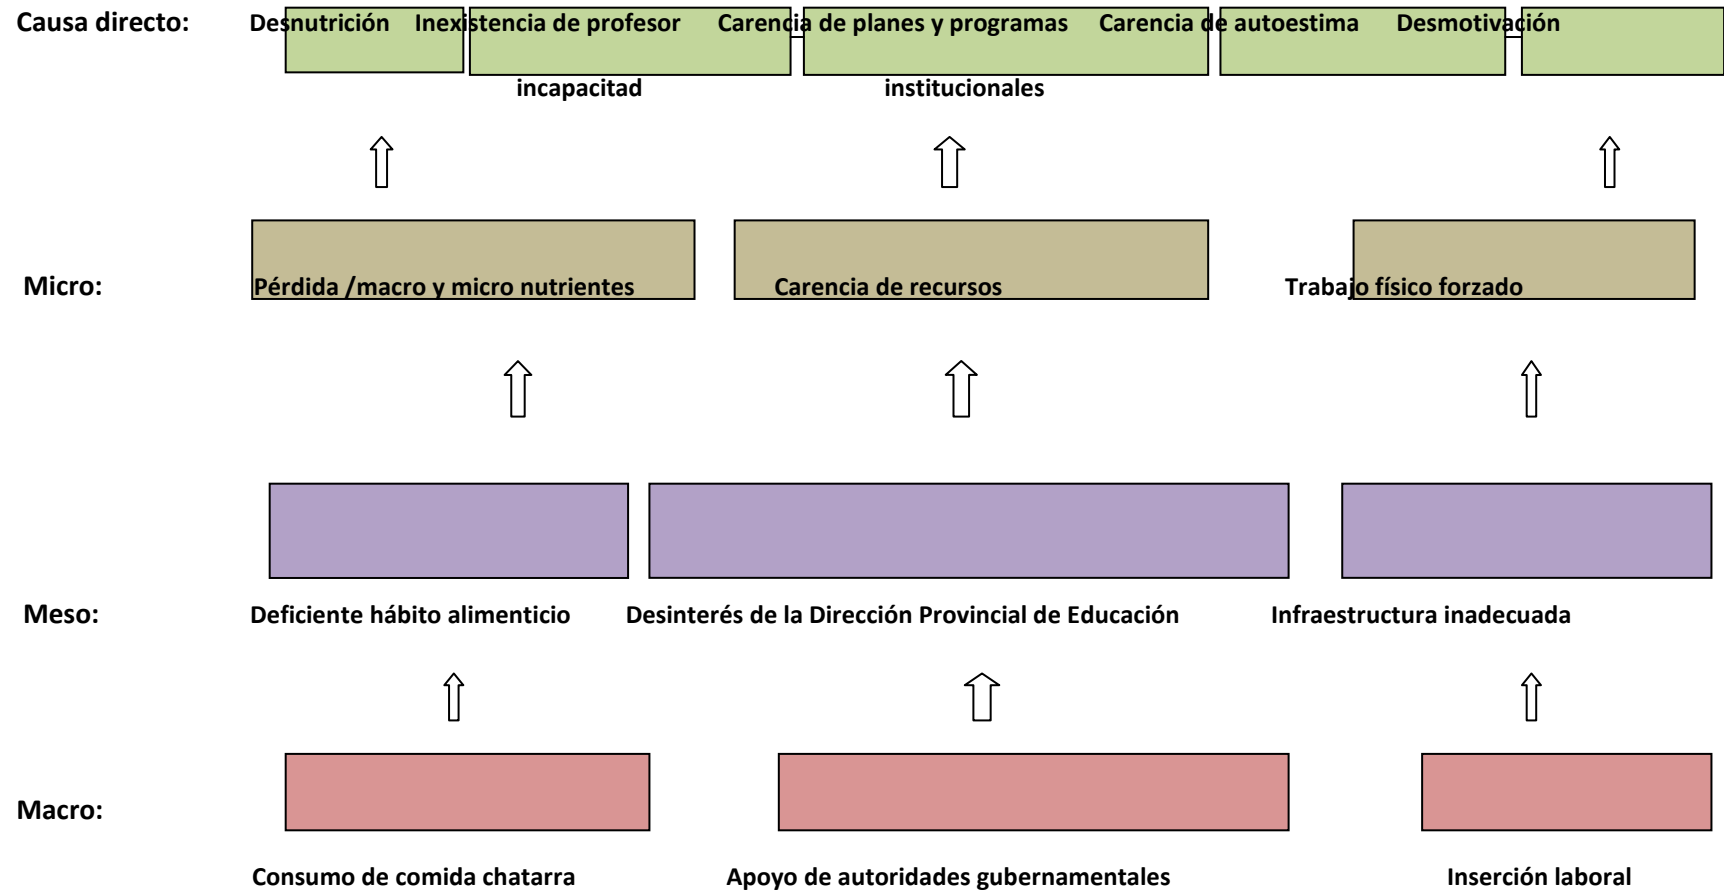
Causa directo: Desnutrición Inexistencia de profesor Carencia de planes y programas Carencia de autoestima Desmotivación

incapacitad institucionales

Micro: Pérdida /macro y micro nutrientes Carencia de recursos Trabajo físico forzado

Meso: Deficiente hábito alimenticio Desinterés de la Dirección Provincial de Educación Infraestructura inadecuada

Macro:

Consumo de comida chatarra Apoyo de autoridades gubernamentales Inserción laboral